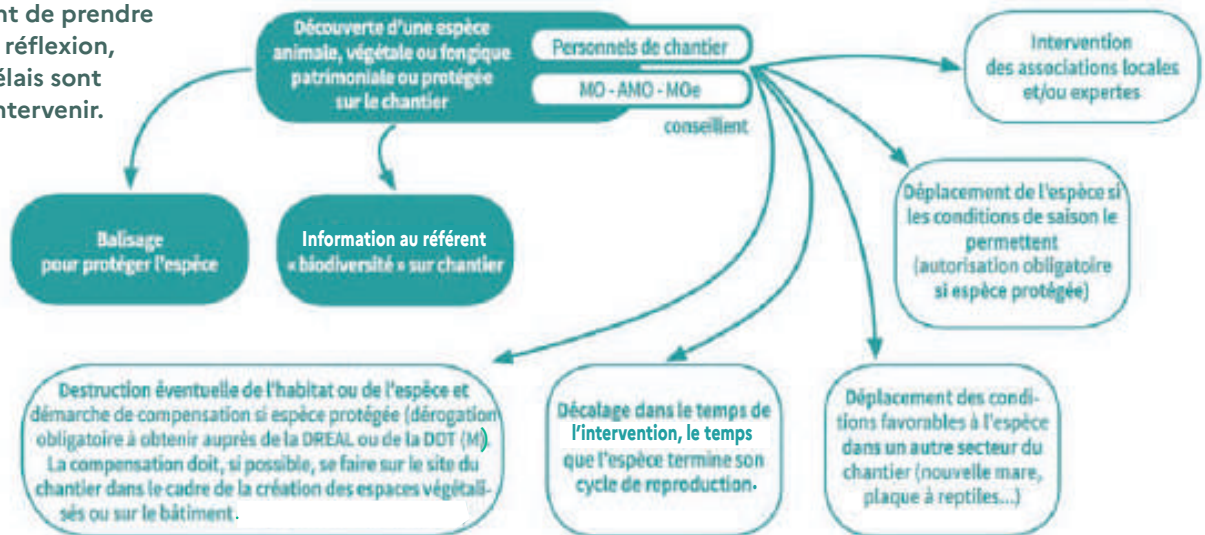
nt de prendre
réflexion,
élais sont
ntervenir.

Découverte d'une espèce animale, végétale ou fongique patrimoniale ou protégée sur le chantier

Personnels de chantier

MO - AMO - MOe

conseillent

Intervention des associations locales et/ou expertes

Balisage pour protéger l'espèce

Information au référent « biodiversité » sur chantier

Déplacement de l'espèce si les conditions de saison le permettent (autorisation obligatoire si espèce protégée)

Destruction éventuelle de l'habitat ou de l'espèce et démarche de compensation si espèce protégée (dérogation obligatoire à obtenir auprès de la DREAL ou de la DDT (M). La compensation doit, si possible, se faire sur le site du chantier dans le cadre de la création des espaces végétalisés ou sur le bâtiment.

Décalage dans le temps de l'intervention, le temps que l'espèce termine son cycle de reproduction.

Déplacement des conditions favorables à l'espèce dans un autre secteur du chantier (nouvelle mare, plaque à reptiles...)